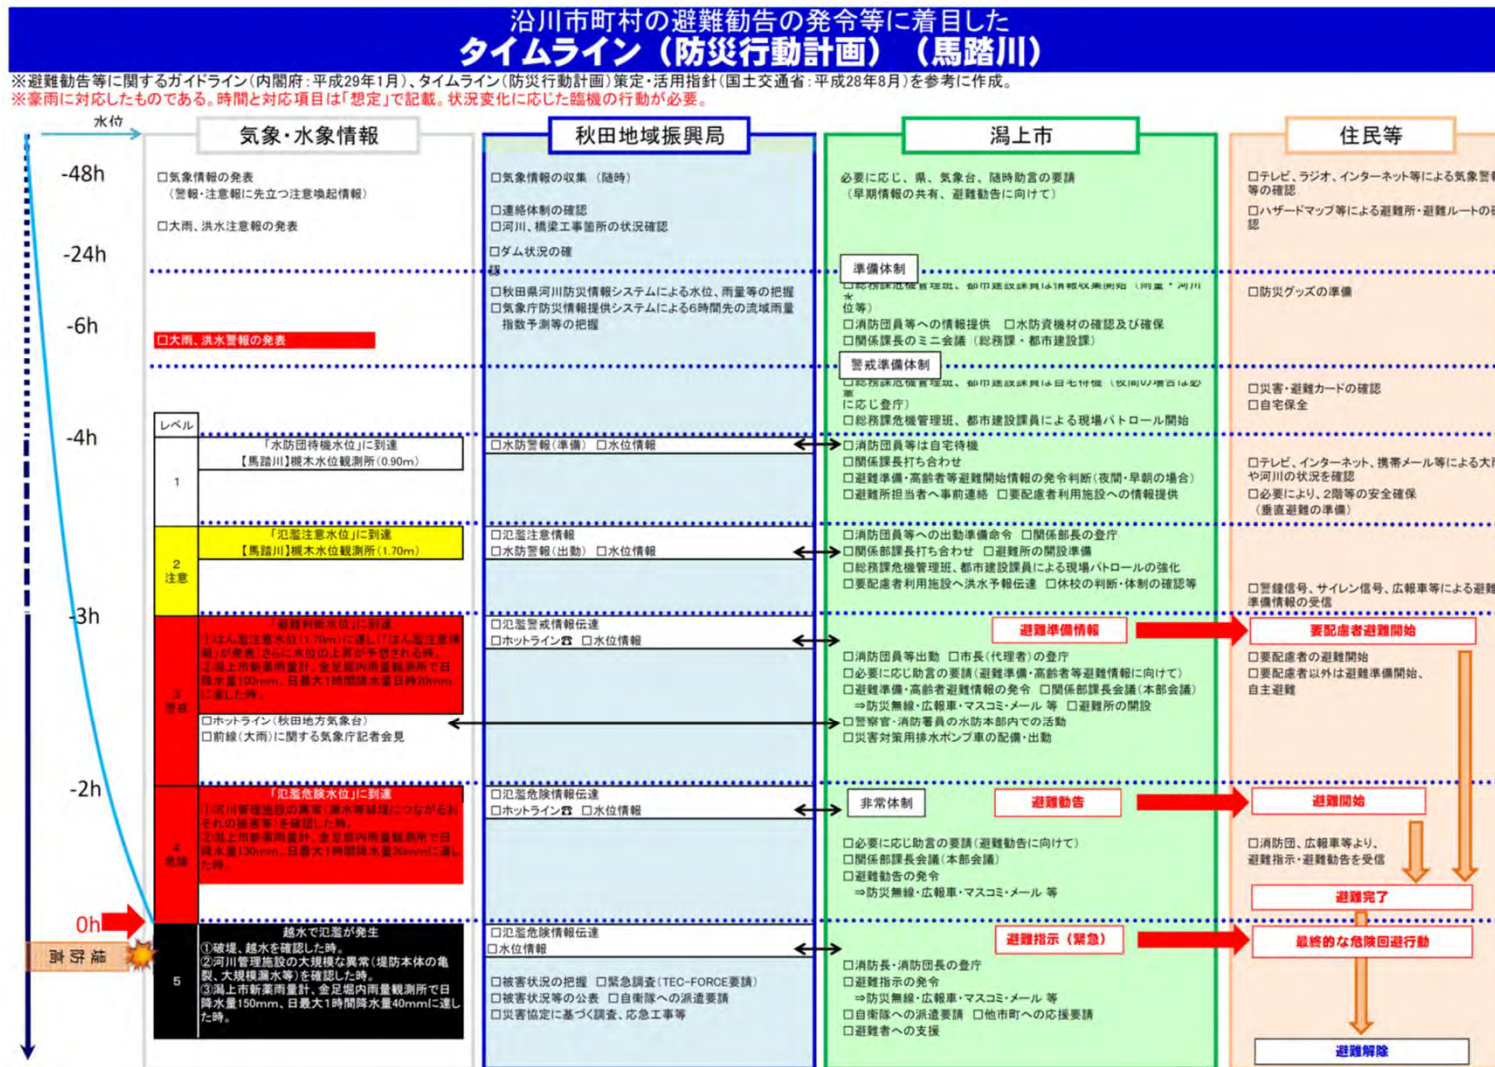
沿川市町村の避難勧告の発令等に着目した
タイムライン（防災行動計画）（馬踏川）

※避難勧告等に関するガイドライン（内閣府：平成29年1月）、タイムライン（防災行動計画）策定・活用指針（国土交通省：平成28年8月）を参考に作成。
※豪雨に対応したものである。時間と対応項目は「想定」で記載。状況変化に応じた臨機の行動が必要。

水位

気象・水象情報

秋田地域振興局

潟上市

住民等

-48h
-24h
-6h
-4h
-3h
-2h
0h
氾濫

□気象情報の発表
（警報・注意報に先立つ注意喚起情報）

□大雨、洪水注意報の発表

□大雨、洪水警報の発表

□気象情報の収集（随時）

□連絡体制の確認
□河川、橋梁工事箇所の状況確認

□ダム状況の確認

□秋田県河川防災情報システムによる水位、雨量等の把握
□気象庁防災情報提供システムによる6時間先の流域雨量指数予測等の把握

必要に応じ、県、気象台、随時助言の要請
（早期情報の共有、避難勧告に向けて）

準備体制
□総務課危機管理班、都市建設課員は情報収集開始（雨量・河川水位等）
□消防団員等への情報提供　□水防資機材の確認及び確保
□関係課長のミニ会議（総務課・都市建設課）

警戒準備体制
□総務課危機管理班、都市建設課員は自宅待機（夜間の場合は必要に応じ登庁）
□総務課危機管理班、都市建設課員による現場パトロール開始

□テレビ、ラジオ、インターネット等による気象警報等の確認
□ハザードマップ等による避難所・避難ルートの確認

□防災グッズの準備

□災害・避難カードの確認
□自宅保全

レベル

1
「水防団待機水位」に到達
【馬踏川】槻木水位観測所（0.90m）

□水防警報（準備）　□水位情報

□消防団員等は自宅待機
□関係課長打ち合わせ
□避難準備・高齢者等避難開始情報の発令判断（夜間・早朝の場合）
□避難所担当者へ事前連絡　□要配慮者利用施設への情報提供

□テレビ、インターネット、携帯メール等による雨や河川の状況を確認
□必要により、2階等の安全確保（垂直避難の準備）

2
注意
「氾濫注意水位」に到達
【馬踏川】槻木水位観測所（1.70m）

□氾濫注意情報
□水防警報（出動）　□水位情報

□消防団員等への出動準備命令　□関係部長の登庁
□関係部長打ち合わせ　□避難所の開設準備
□総務課危機管理班、都市建設課員による現場パトロールの強化
□要配慮者利用施設へ洪水予報伝達　□休校の判断・体制の確認等

□警鐘信号、サイレン信号、広報車等による避難準備情報の受信

3
警戒
「避難判断水位」に到達
①はん濫注意水位（1.70m）に達し「はん濫注意報」が発表、さらに水位の上昇が予想される時。
②潟上市新薬雨量計、金足堀内雨量観測所で日降水量100mm、日最大1時間降水量日降20mm に達した時。

□ホットライン（秋田地方気象台）
□前線（大雨）に関する気象庁記者会見

□氾濫警戒情報伝達
□ホットライン☎　□水位情報

避難準備情報

要配慮者避難開始

□消防団員等出動　□市長（代理者）の登庁
□必要に応じ助言の要請（避難準備・高齢者等避難情報に向けて）
□避難準備・高齢者避難情報の発令　□関係部課長会議（本部会議）
⇒防災無線・広報車・マスコミ・メール 等　□避難所の開設
□警察官・消防署員の水防本部内での活動
□災害対策用排水ポンプ車の配備・出動

□要配慮者の避難開始
□要配慮者以外は避難準備開始、自主避難

4
危険
「氾濫危険水位」に到達
①河川管理施設の異常（漏水等破堤につながるおそれの被害等）を確認した時。
②潟上市新薬雨量計、金足堀内雨量観測所で日降水量130mm、日最大1時間降水量30mmに達した時。

□氾濫危険情報伝達
□ホットライン☎　□水位情報

非常体制

避難勧告

避難開始

□必要に応じ助言の要請（避難勧告に向けて）
□関係部課長会議（本部会議）
□避難勧告の発令
⇒防災無線・広報車・マスコミ・メール 等

□消防団、広報車等より、避難指示・避難勧告を受信

避難完了

5
越水で氾濫が発生
①破堤、越水を確認した時。
②河川管理施設の大規模な異常（堤防本体の亀裂、大規模漏水等）を確認した時。
③潟上市新薬雨量計、金足堀内雨量観測所で日降水量150mm、日最大1時間降水量40mmに達した時。

□氾濫危険情報伝達
□水位情報

□被害状況の把握　□緊急調査（TEC-FORCE要請）
□被害状況等の公表　□自衛隊への派遣要請
□災害協定に基づく調査、応急工事等

避難指示（緊急）

最終的な危険回避行動

□消防長・消防団長の登庁
□避難指示の発令
⇒防災無線・広報車・マスコミ・メール 等
□自衛隊への派遣要請　□他市町への応援要請
□避難者への支援

避難解除